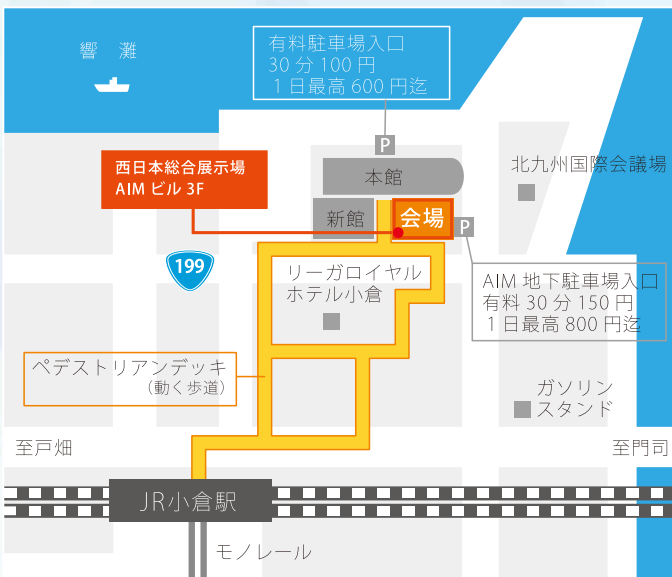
響灘

有料駐車場入口
30分100円
1日最高600円迄

P

西日本総合展示場
AIMビル3F

本館

北九州国際会議場

新館

会場

P

199

リーガロイヤル
ホテル小倉

AIM地下駐車場入口
有料30分150円
1日最高800円迄

ペデストリアンデッキ
（動く歩道）

ガソリン
スタンド

至戸畑

至門司

JR小倉駅

モノレール